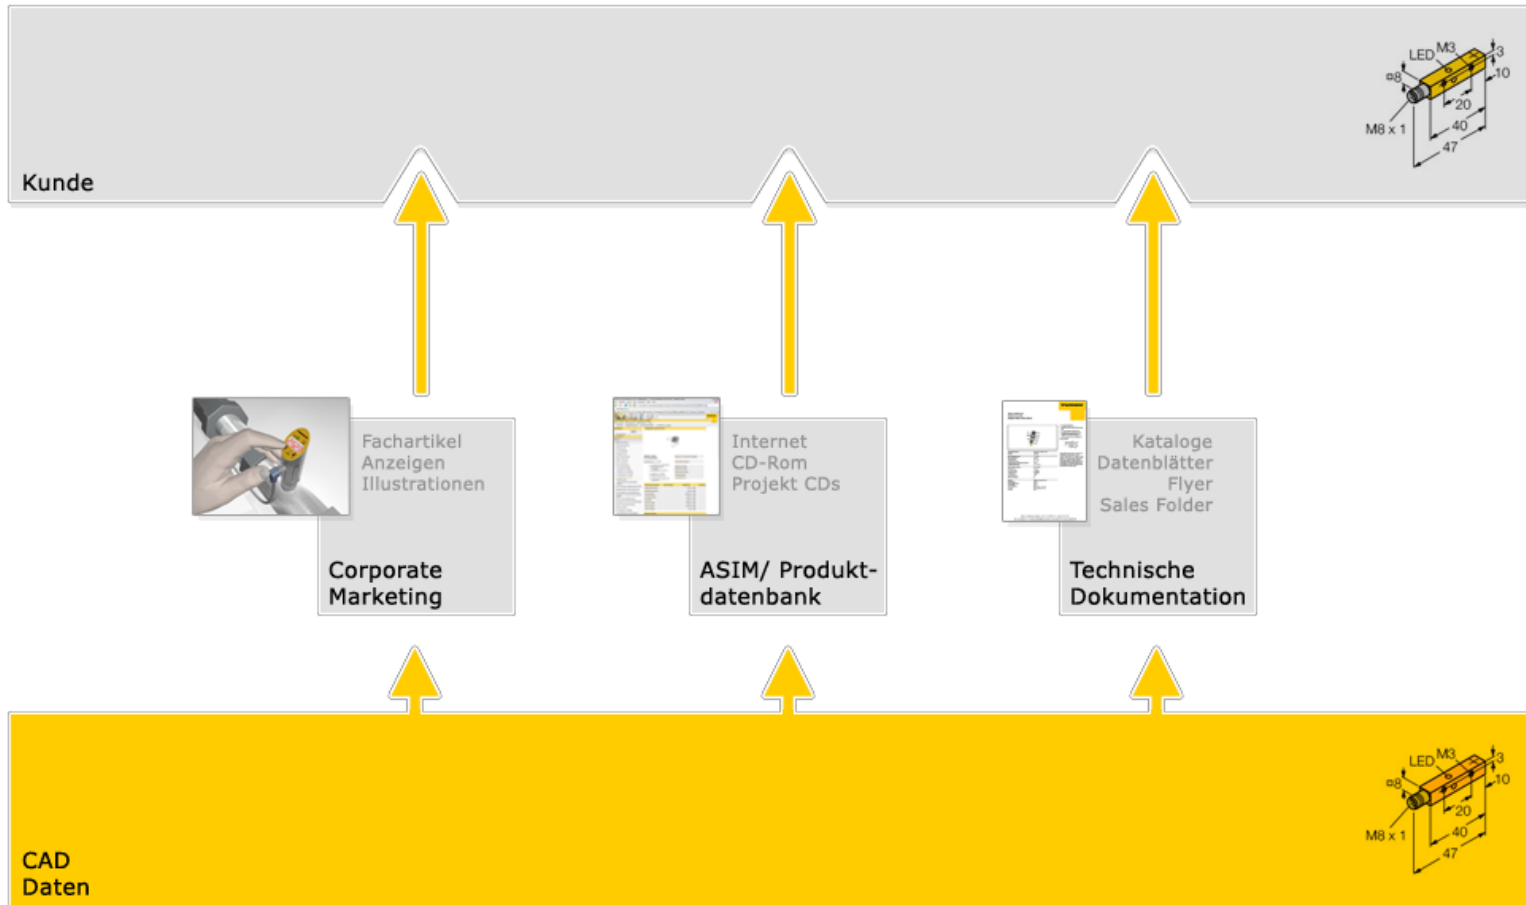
LED M3 3 ø8 10 20 40 47 M8 x 1

Kunde

Fachartikel
Anzeigen
Illustrationen

Corporate Marketing

Internet
CD-Rom
Projekt CDs

ASIM/ Produktdatenbank

Kataloge
Datenblätter
Flyer
Sales Folder

Technische Dokumentation

CAD Daten

LED M3 3 ø8 10 20 40 47 M8 x 1